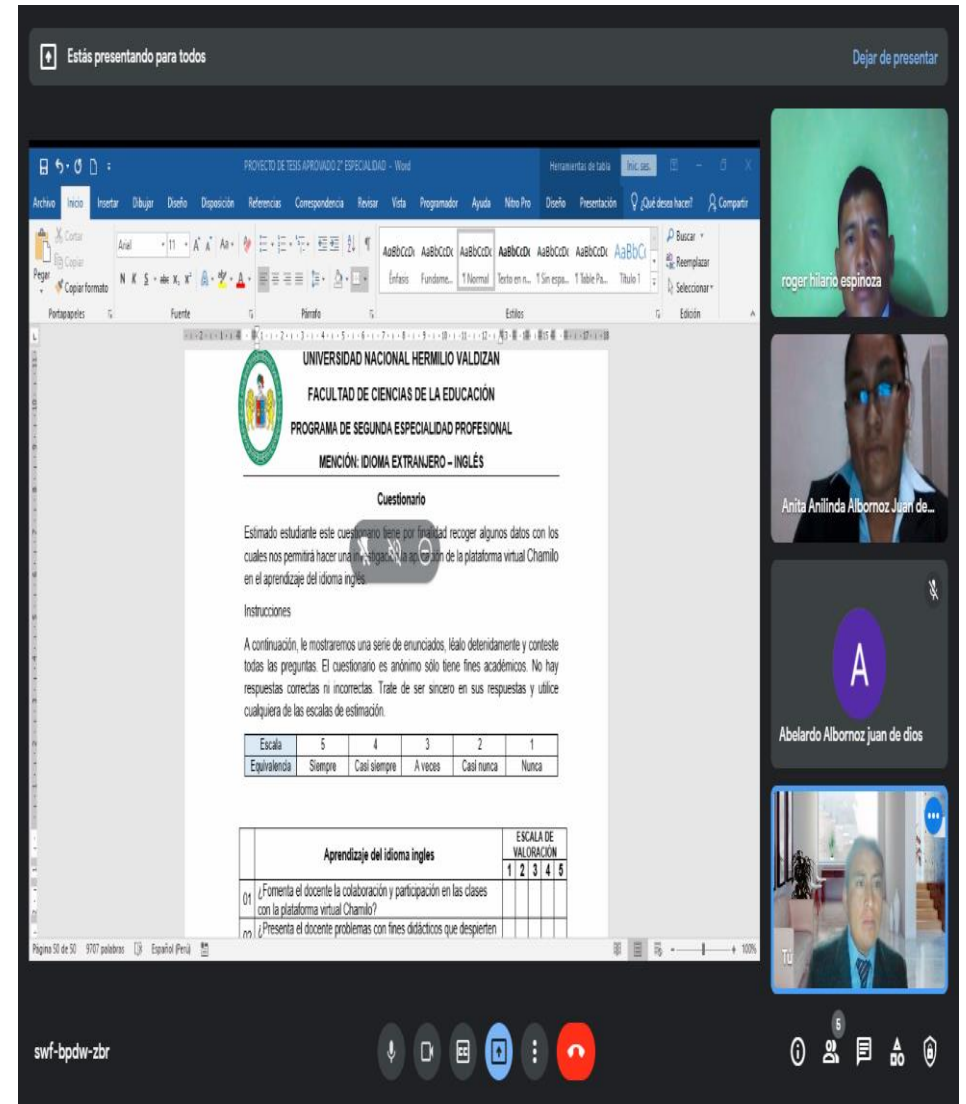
Estás presentando para todos

Dejar de presentar

PROYECTO DE TESIS APROVADO 2° ESPECIALIDAD - Word

Herramientas de tabla

Inic. ses.

Archivo Inicio Insertar Dibujar Diseño Disposición Referencias Correspondencia Revisar Vista Programador Ayuda Nitro Pro Diseño Presentación ¿Qué desea hacer? Compartir

Cortar
Copiar
Pegar
Copiar formato
Portapapeles

Arial 11

Fuente

Párrafo

AaBbCcDc AaBbCcDc AaBbCcDc AaBbCcDc AaBbCcDc AaBbCcDc AaBbC
Énfasis Fundame... 1 Normal Texto en n... 1 Sin espa... 1 Table Pa... Título 1
Estilos

Buscar
Reemplazar
Seleccionar
Edición

UNIVERSIDAD NACIONAL HERMILIO VALDIZAN

FACULTAD DE CIENCIAS DE LA EDUCACIÓN

PROGRAMA DE SEGUNDA ESPECIALIDAD PROFESIONAL

MENCIÓN: IDIOMA EXTRANJERO – INGLÉS

Cuestionario

Estimado estudiante este cuestionario tiene por finalidad recoger algunos datos con los cuales nos permitirá hacer una investigación la aplicación de la plataforma virtual Chamilo en el aprendizaje del idioma inglés.

Instrucciones

A continuación, le mostraremos una serie de enunciados, léalo detenidamente y conteste todas las preguntas. El cuestionario es anónimo sólo tiene fines académicos. No hay respuestas correctas ni incorrectas. Trate de ser sincero en sus respuestas y utilice cualquiera de las escalas de estimación.

| Escala | 5 | 4 | 3 | 2 | 1 |
|---|---|---|---|---|---|
| Equivalencia | Siempre | Casi siempre | A veces | Casi nunca | Nunca |

| | Aprendizaje del idioma ingles | ESCALA DE VALORACIÓN 1 | 2 | 3 | 4 | 5 |
|---|---|---|---|---|---|---|
| 01 | ¿Fomenta el docente la colaboración y participación en las clases con la plataforma virtual Chamilo? | | | | | |
| 02 | ¿Presenta el docente problemas con fines didácticos que despierten | | | | | |

Página 50 de 50 9707 palabras Español (Perú)

100%

roger hilario espinoza

Anita Anilinda Albornoz Juan de...

A

Abelardo Albornoz juan de dios

Tú

swf-bpdw-zbr

6